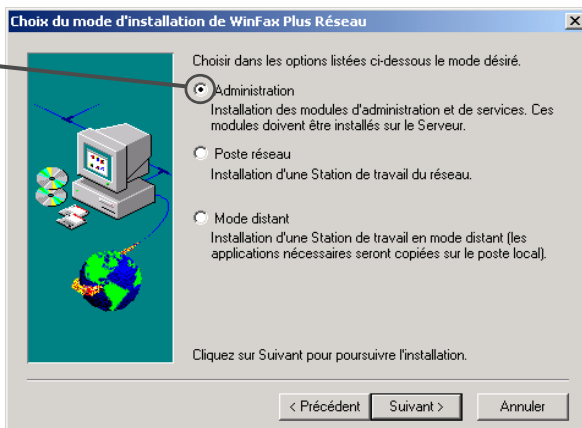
Choix du mode d'installation de WinFax Plus Réseau

×

Choisir dans les options listées ci-dessous le mode désiré.

Administration
Installation des modules d'administration et de services. Ces modules doivent être installés sur le Serveur.

Poste réseau
Installation d'une Station de travail du réseau.

Mode distant
Installation d'une Station de travail en mode distant (les applications nécessaires seront copiées sur le poste local).

Cliquez sur Suivant pour poursuivre l'installation.

< Précédent
Suivant >
Annuler